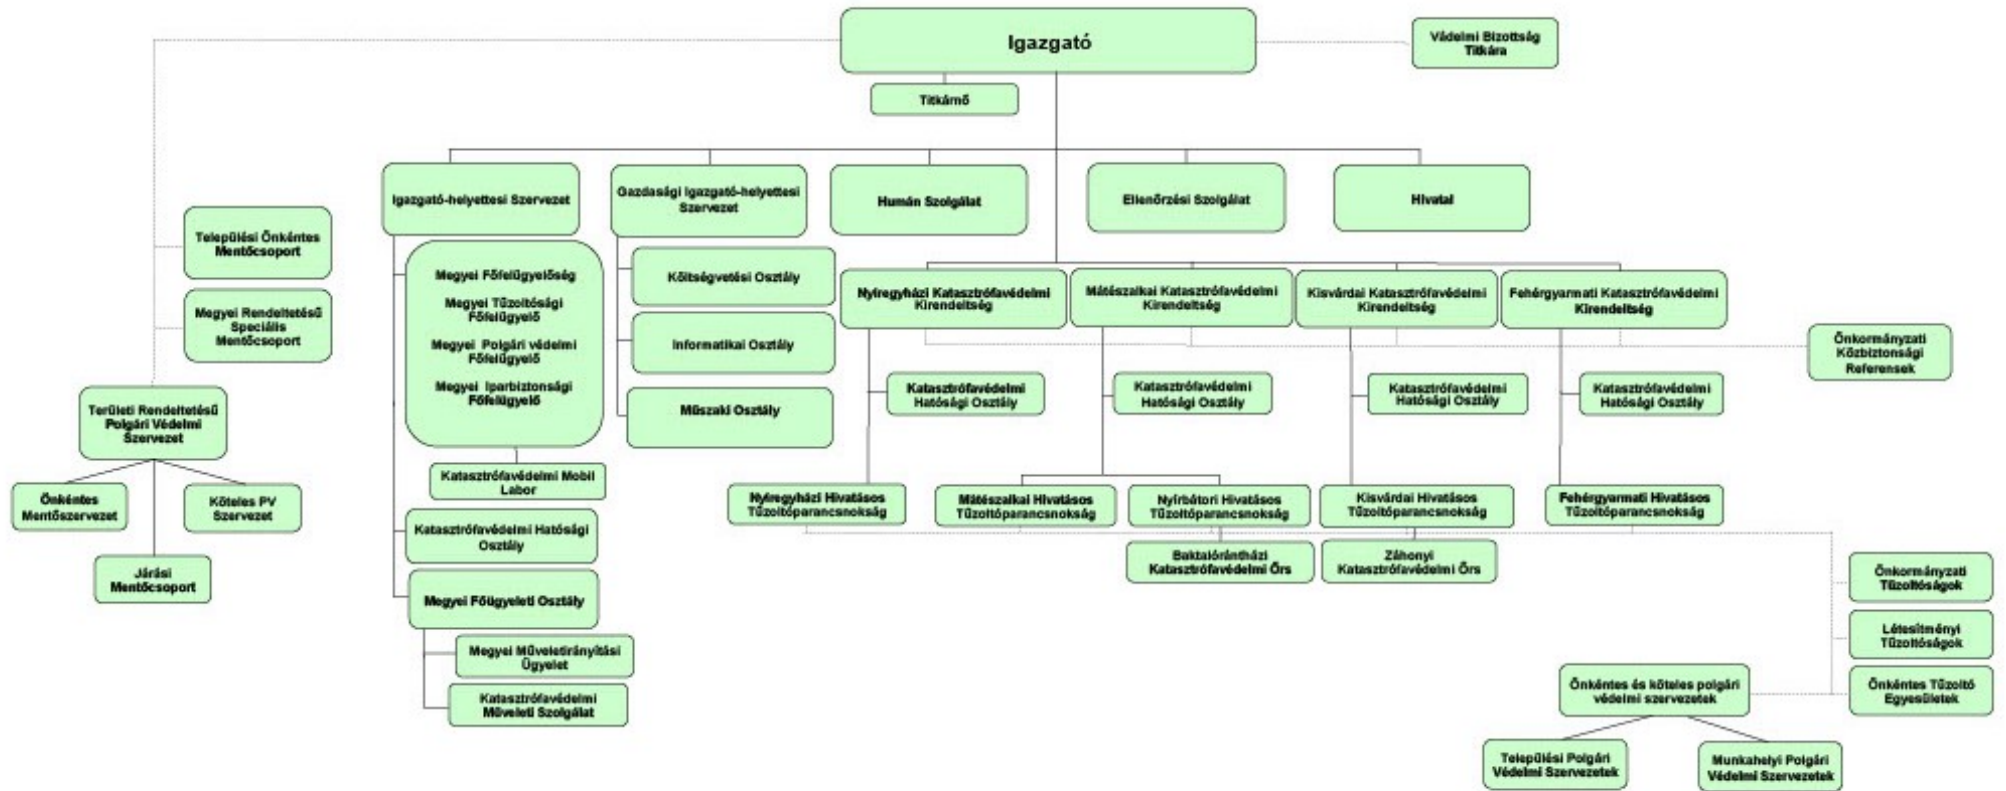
Igazgató

Védelmi Bizottság Titkára

Titkárnő

Igazgató-helyettesi Szervezet

Gazdasági Igazgató-helyettesi Szervezet

Humán Szolgálat

Ellenőrzési Szolgálat

Hivatal

Települési Önkéntes Mentőcsoport

Megyei Rendeltetésű Speciális Mentőcsoport

Területi Rendeltetésű Polgári Védelmi Szervezet

Önkéntes Mentőszervezet

Köteles PV Szervezet

Járási Mentőcsoport

Megyei Főfelügyelőség

Megyei Tűzoltósági Főfelügyelő

Megyei Polgári védelmi Főfelügyelő

Megyei Iparbiztonsági Főfelügyelő

Katasztrófavédelmi Mobil Labor

Katasztrófavédelmi Hatósági Osztály

Megyei Főügyeleti Osztály

Megyei Műveletirányítási Ügyelet

Katasztrófavédelmi Műveleti Szolgálat

Költségvetési Osztály

Informatikai Osztály

Műszaki Osztály

Nyíregyházi Katasztrófavédelmi Kirendeltség

Mátészalkai Katasztrófavédelmi Kirendeltség

Kisvárdai Katasztrófavédelmi Kirendeltség

Fehérgyarmati Katasztrófavédelmi Kirendeltség

Önkormányzati Közbiztonsági Referensek

Katasztrófavédelmi Hatósági Osztály

Katasztrófavédelmi Hatósági Osztály

Katasztrófavédelmi Hatósági Osztály

Katasztrófavédelmi Hatósági Osztály

Nyíregyházi Hivatásos Tűzoltóparancsnokság

Mátészalkai Hivatásos Tűzoltóparancsnokság

Nyírbátori Hivatásos Tűzoltóparancsnokság

Kisvárdai Hivatásos Tűzoltóparancsnokság

Fehérgyarmati Hivatásos Tűzoltóparancsnokság

Baktalórántházi Katasztrófavédelmi Őrs

Záhonyi Katasztrófavédelmi Őrs

Önkormányzati Tűzoltóságok

Létesítményi Tűzoltóságok

Önkéntes Tűzoltó Egyesületek

Önkéntes és köteles polgári védelmi szervezetek

Települési Polgári Védelmi Szervezetek

Munkahelyi Polgári Védelmi Szervezetek